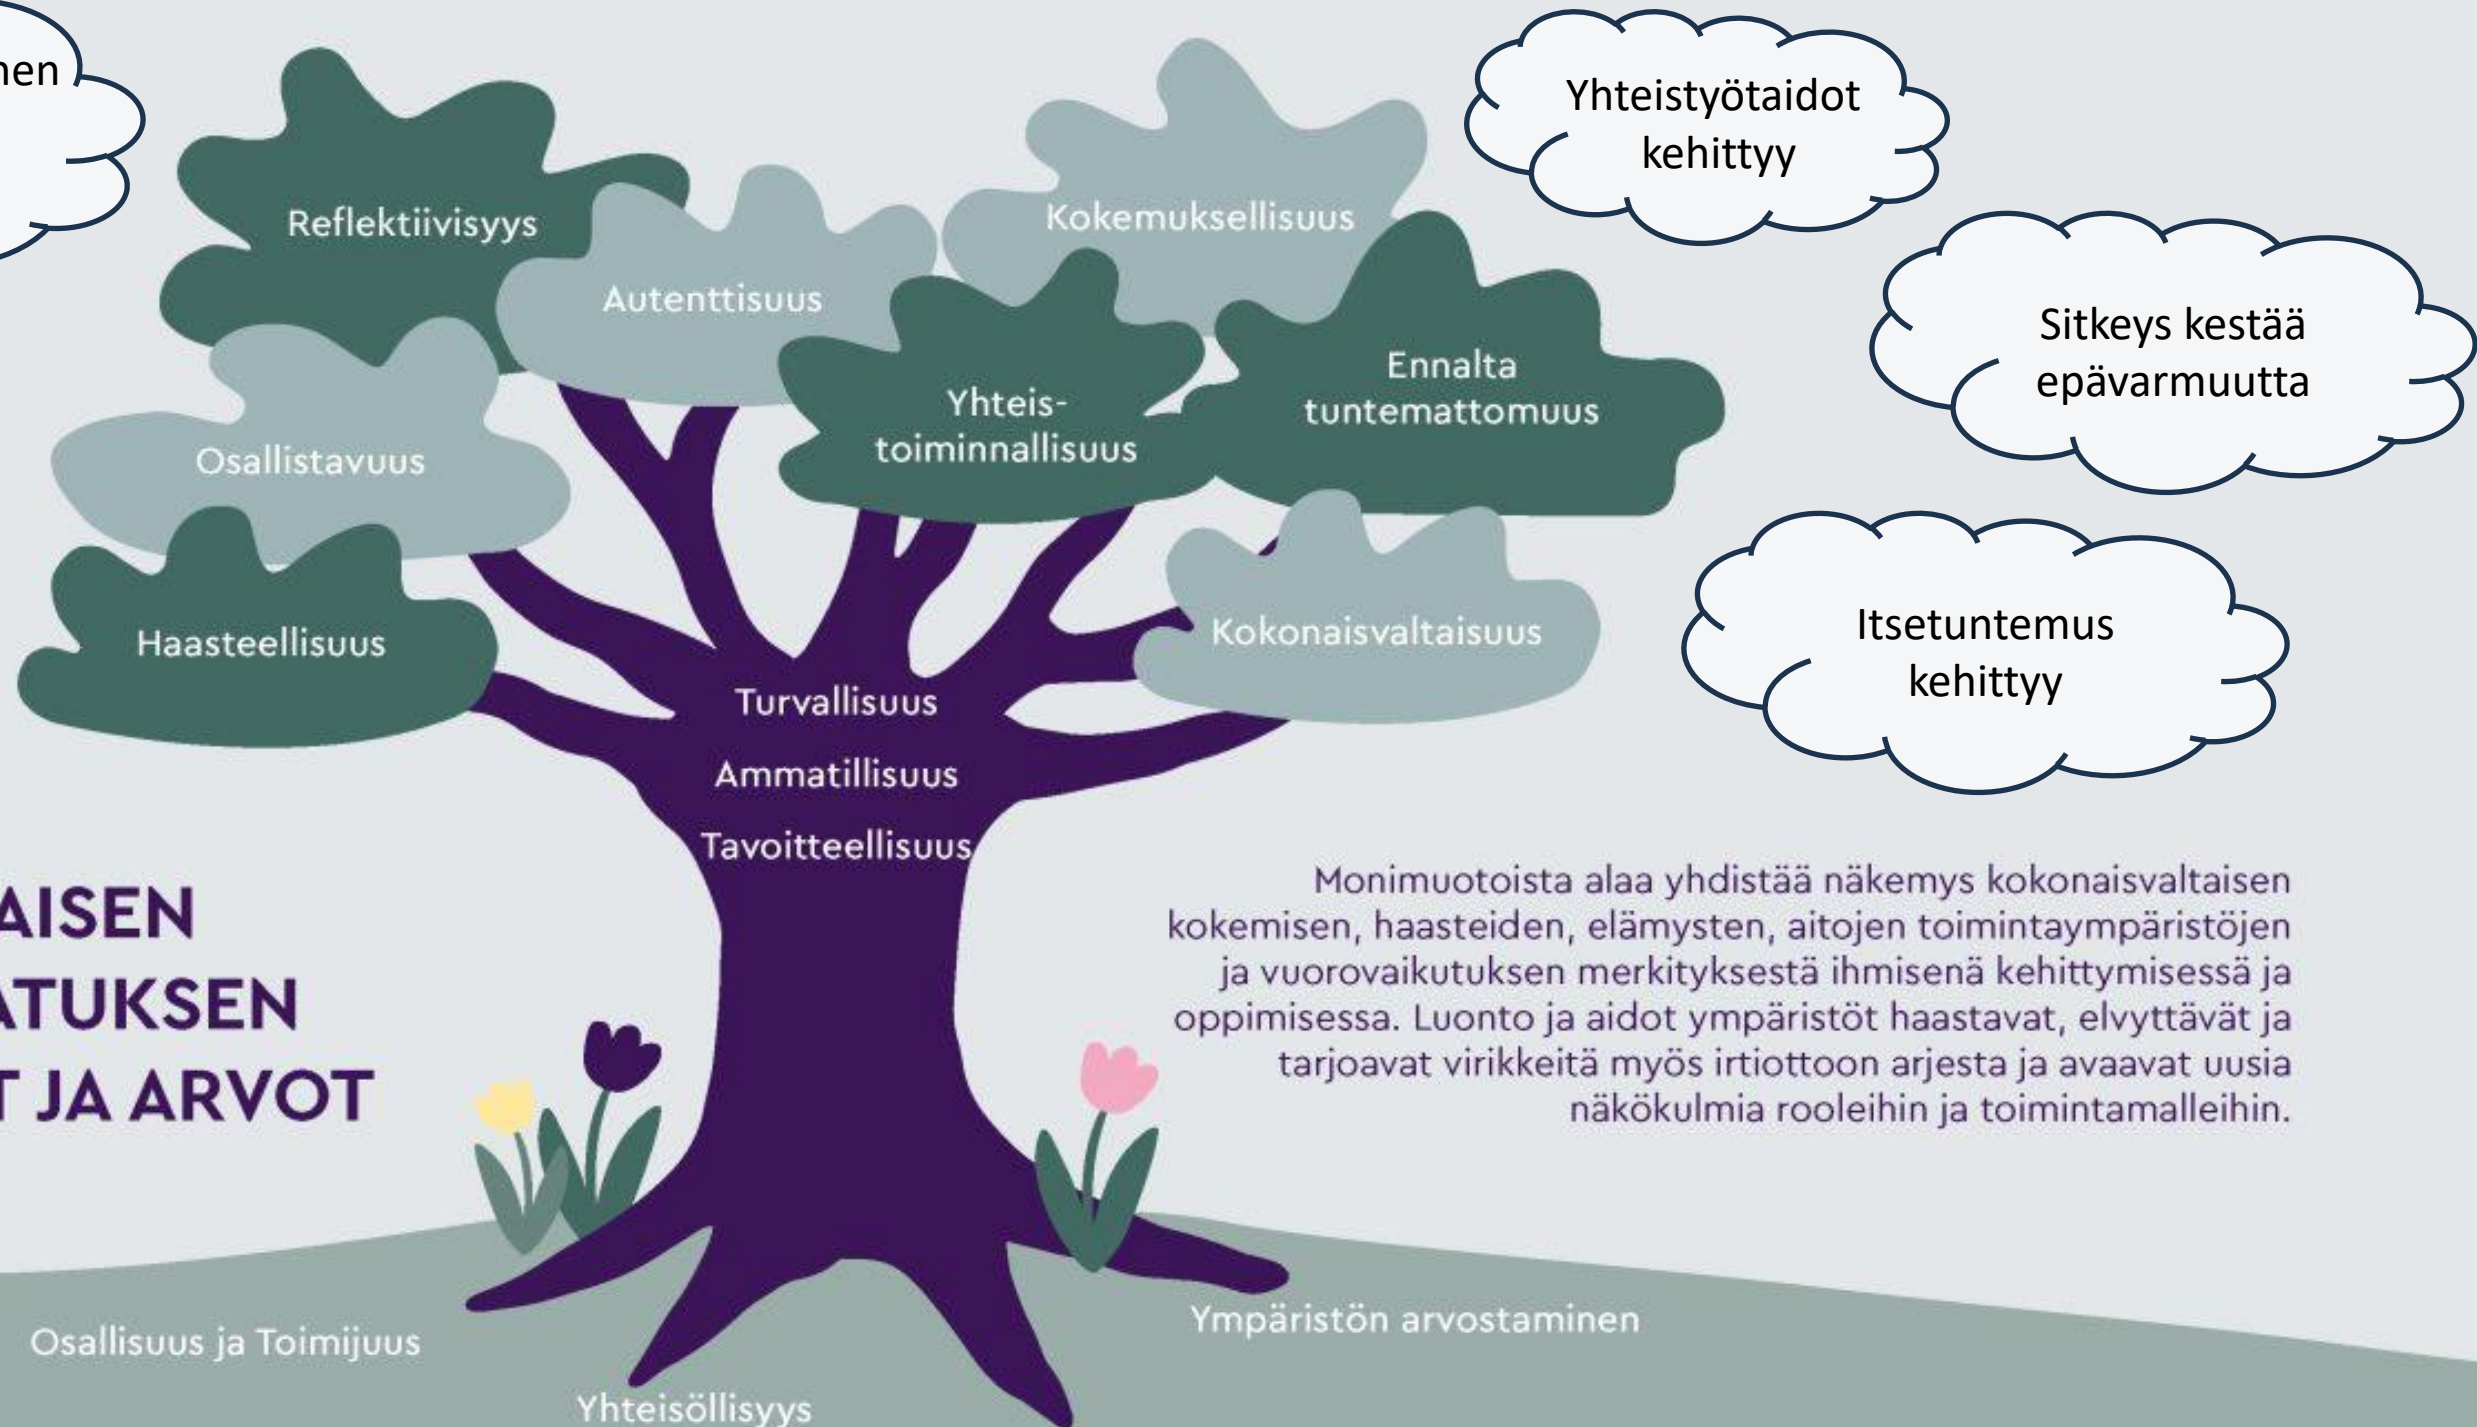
nen

Reflektiivisyys

Autenttisuus

Kokemuksellisuus

Yhteistyötaidot kehittyy

Sitkeys kestää epävarmuutta

Osallistavuus

Yhteistoiminnallisuus

Ennalta tuntemattomuus

Haasteellisuus

Kokonaisvaltaisuus

Itsetuntemus kehittyy

Turvallisuus

Ammatillisuus

Tavoitteellisuus

AISEN
ATUKSEN
T JA ARVOT

Monimuotoista alaa yhdistää näkemys kokonaisvaltaisen kokemisen, haasteiden, elämysten, aitojen toimintaympäristöjen ja vuorovaikutuksen merkityksestä ihmisenä kehittymisessä ja oppimisessa. Luonto ja aidot ympäristöt haastavat, elvyttävät ja tarjoavat virikkeitä myös irtiottoon arjesta ja avaavat uusia näkökulmia rooleihin ja toimintamalleihin.

Osallisuus ja Toimijuus

Ympäristön arvostaminen

Yhteisöllisyys